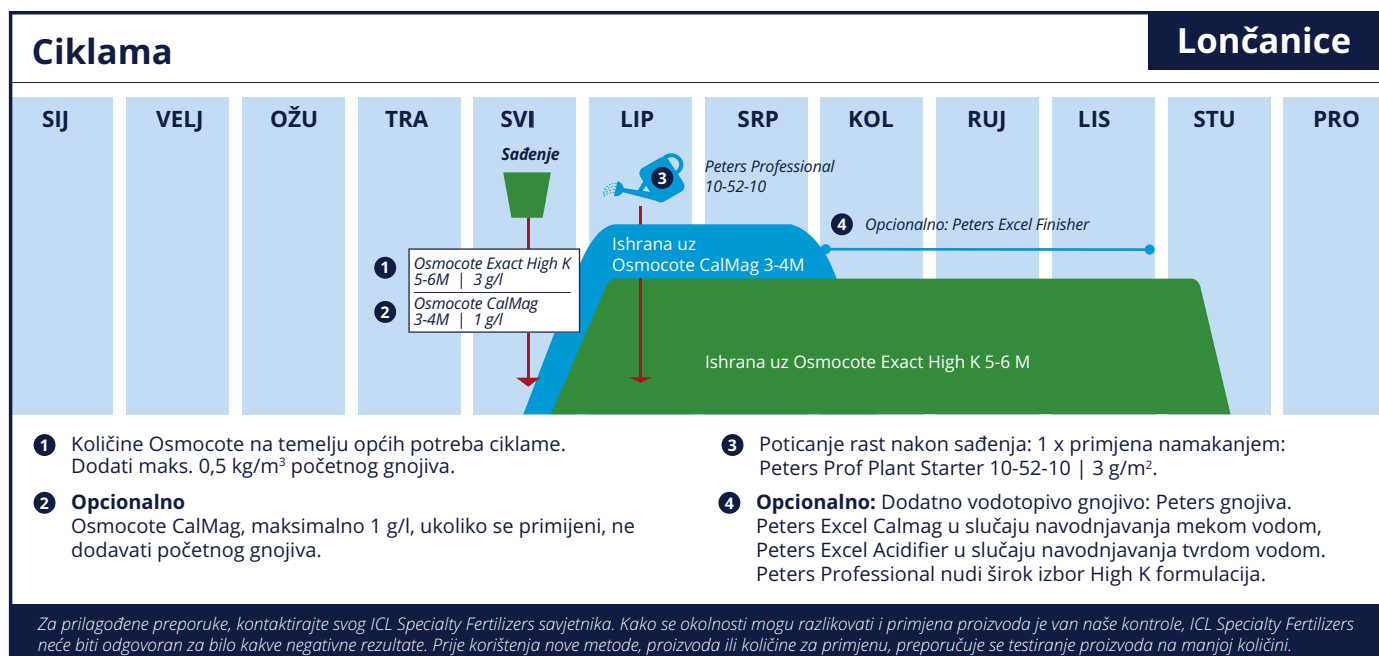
Ciklama

Lončanice

| SIJ | VELJ | OŽU | TRA | SVI | LIP | SRP | KOL | RUJ | LIS | STU | PRO |
|---|---|---|---|---|---|---|---|---|---|---|---|

Sađenje

3 Peters Professional 10-52-10

4 Opcionalno: Peters Excel Finisher

1 Osmocote Exact High K 5-6M | 3 g/l

2 Osmocote CalMag 3-4M | 1 g/l

Ishrana uz Osmocote CalMag 3-4M

Ishrana uz Osmocote Exact High K 5-6 M

1 Količine Osmocote na temelju općih potreba ciklame. Dodati maks. 0,5 kg/m$^3$ početnog gnojiva.

2 Opcionalno
Osmocote CalMag, maksimalno 1 g/l, ukoliko se primijeni, ne dodavati početnog gnojiva.

3 Poticanje rast nakon sađenja: 1 x primjena namakanjem: Peters Prof Plant Starter 10-52-10 | 3 g/m$^2$.

4 Opcionalno: Dodatno vodotopivo gnojivo: Peters gnojiva. Peters Excel Calmag u slučaju navodnjavanja mekom vodom, Peters Excel Acidifier u slučaju navodnjavanja tvrdom vodom. Peters Professional nudi širok izbor High K formulacija.

Za prilagođene preporuke, kontaktirajte svog ICL Specialty Fertilizers savjetnika. Kako se okolnosti mogu razlikovati i primjena proizvoda je van naše kontrole, ICL Specialty Fertilizers neće biti odgovoran za bilo kakve negativne rezultate. Prije korištenja nove metode, proizvoda ili količine za primjenu, preporučuje se testiranje proizvoda na manjoj količini.